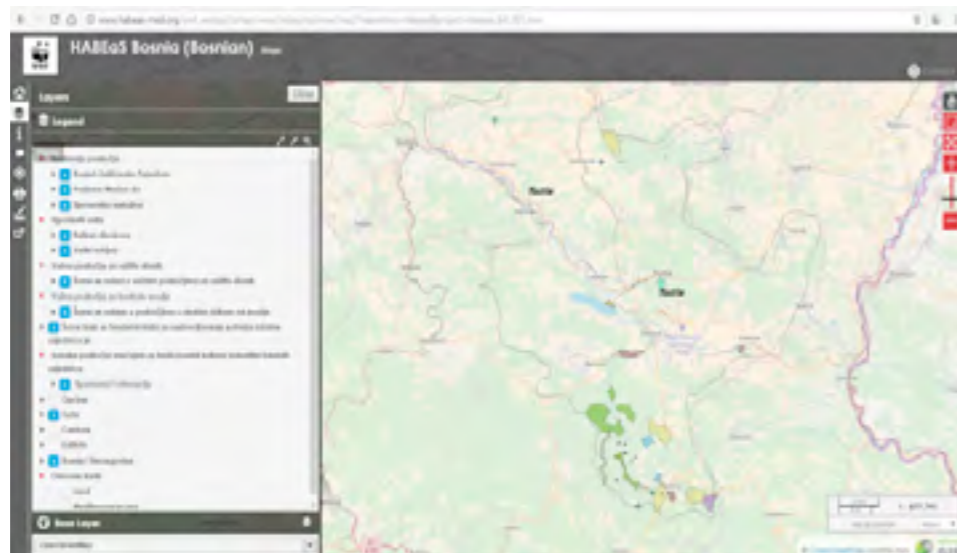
HABEaS Bosnia (Bosnian)

Layers

Close

Legend

Zaštićena područja

Šumski ekosistem

Zaštićena područja za zaštitu divljih

Šume za zaštitu ili održavanje kvalitete tla

Kultura

Ostala

Šume

Base Layer

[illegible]